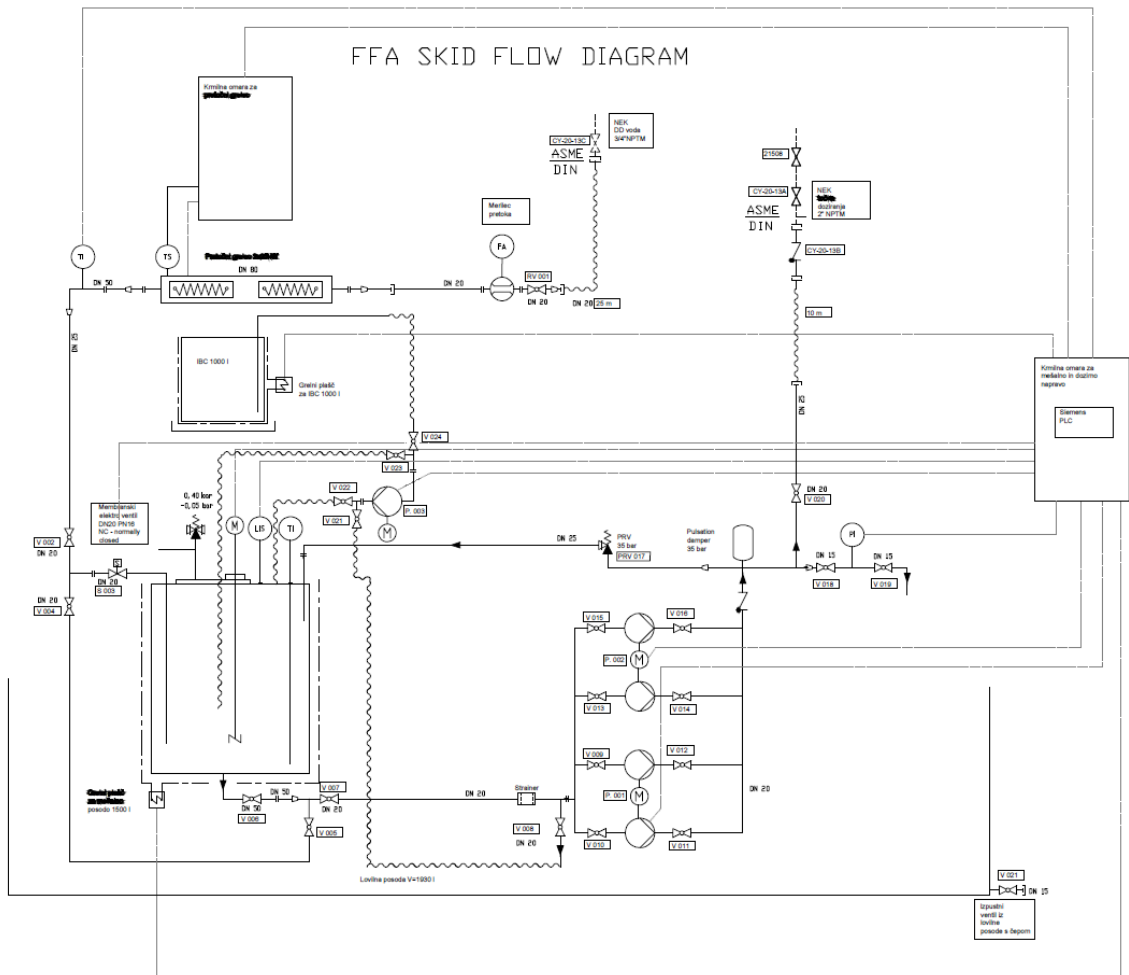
FFA SKID FLOW DIAGRAM

Krmilna omara za pretočni grelnik

NEK DD voda 3/4"NPTM

CY-20-13C
ASME
DIN

21508

CY-20-13A
NEK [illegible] doziranja 2" NPTM
ASME
DIN

CY-20-13B

Merilec pretoka

FA

TI

TS

Pretočni grelnik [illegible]
DN 80

DN 50

DN 20

RV 001

DN 20

DN 20 25 m

10 m

IBC 1000 l

Grelni plašč za IBC 1000 l

Krmilna omara za mešalno in dozirno napravo

Siemens PLC

DN 20

V 024

V 023

V 022

V 021

P. 003

M

0,40 bar
-0,05 bar

M

LIS

TI

DN 25

PRV 35 bar
PRV 017

Pulsation damper 35 bar

DN 20
V 020

PI

DN 15
V 018

DN 15
V 019

Membranski elektro ventil DN20 PN16 NC - normally closed

V 002
DN 20

S

DN 20
S 003

DN 20
V 004

V 015
V 016
P. 002
M
V 013
V 014

V 009
V 012
P. 001
M
V 010
V 011

DN 20

Grelni plašč za mešalno posodo 1500 l

DN 50
V 006

DN 50

V 007
DN 20

V 005

DN 20

Strainer

V 008
DN 20

Lovilna posoda V=1930 l

V 021
DN 15

Izpustni ventil iz lovilne posode s čepom